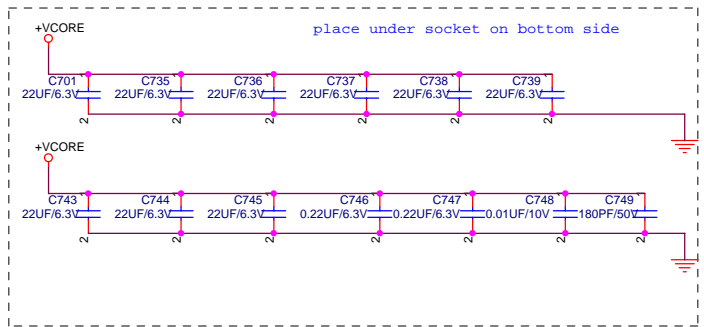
+VCORE

place under socket on bottom side

C701 22UF/6.3V 2
C735 22UF/6.3V 2
C736 22UF/6.3V 2
C737 22UF/6.3V 2
C738 22UF/6.3V 2
C739 22UF/6.3V 2

+VCORE

C743 22UF/6.3V 2
C744 22UF/6.3V 2
C745 22UF/6.3V 2
C746 0.22UF/6.3V 2
C747 0.22UF/6.3V 2
C748 0.01UF/10V 2
C749 180PF/50V 2